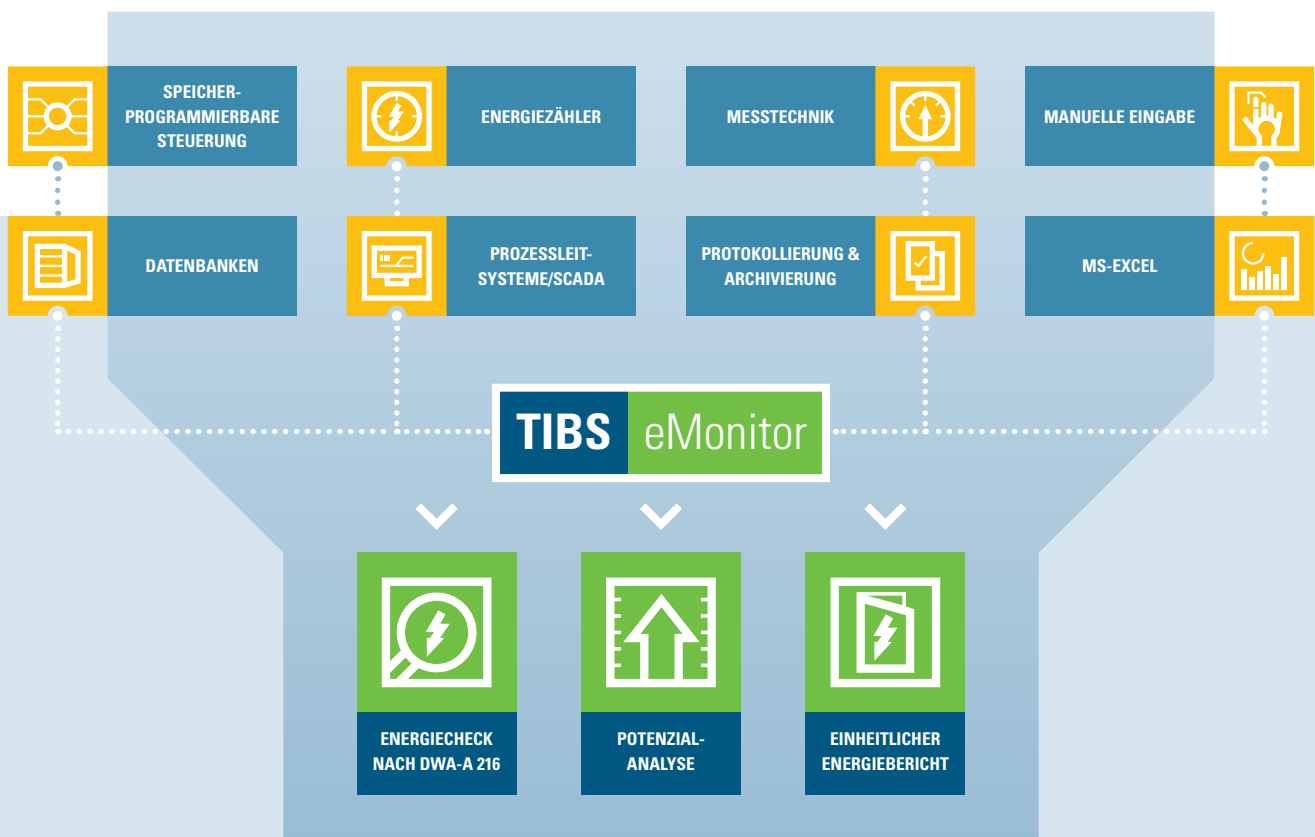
SPEICHER-PROGRAMMIERBARE STEUERUNG

ENERGIEZÄHLER

MESSTECHNIK

MANUELLE EINGABE

DATENBANKEN

PROZESSLEIT-SYSTEME/SCADA

PROTOKOLLIERUNG & ARCHIVIERUNG

MS-EXCEL

TIBS eMonitor

ENERGIECHECK NACH DWA-A 216

POTENZIAL-ANALYSE

EINHEITLICHER ENERGIEBERICHT